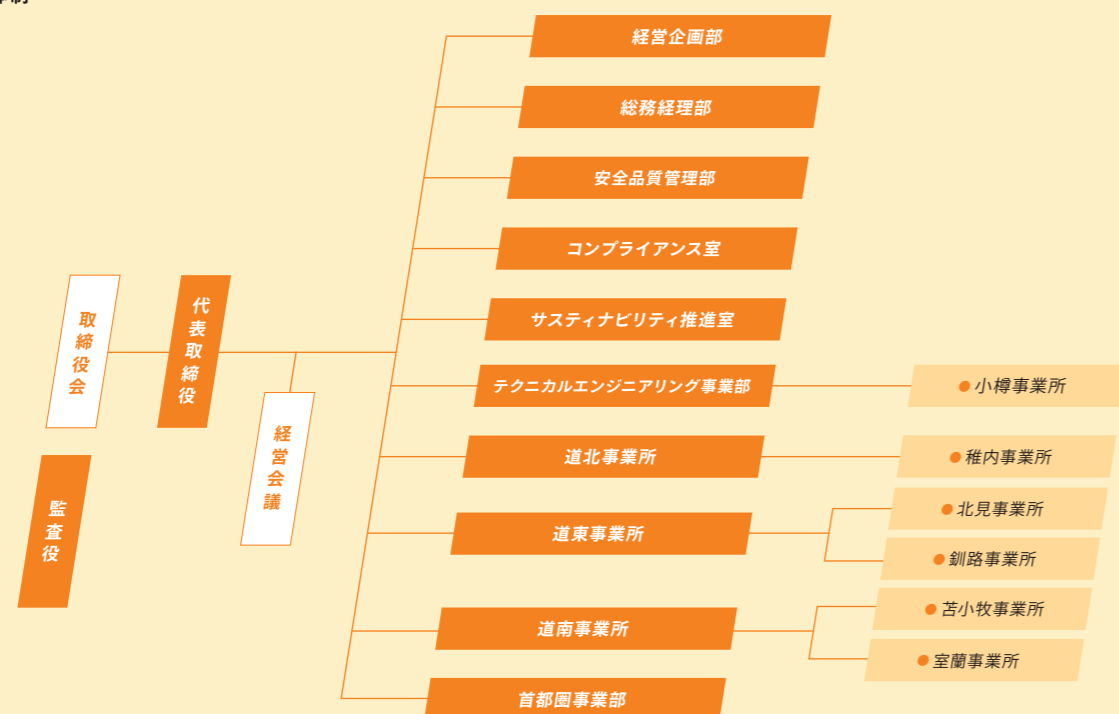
取締役会

代表取締役

経営会議

監査役

経営企画部

総務経理部

安全品質管理部

コンプライアンス室

サスティナビリティ推進室

テクニカルエンジニアリング事業部

小樽事業所

道北事業所

稚内事業所

道東事業所

北見事業所

釧路事業所

道南事業所

苫小牧事業所

室蘭事業所

首都圏事業部